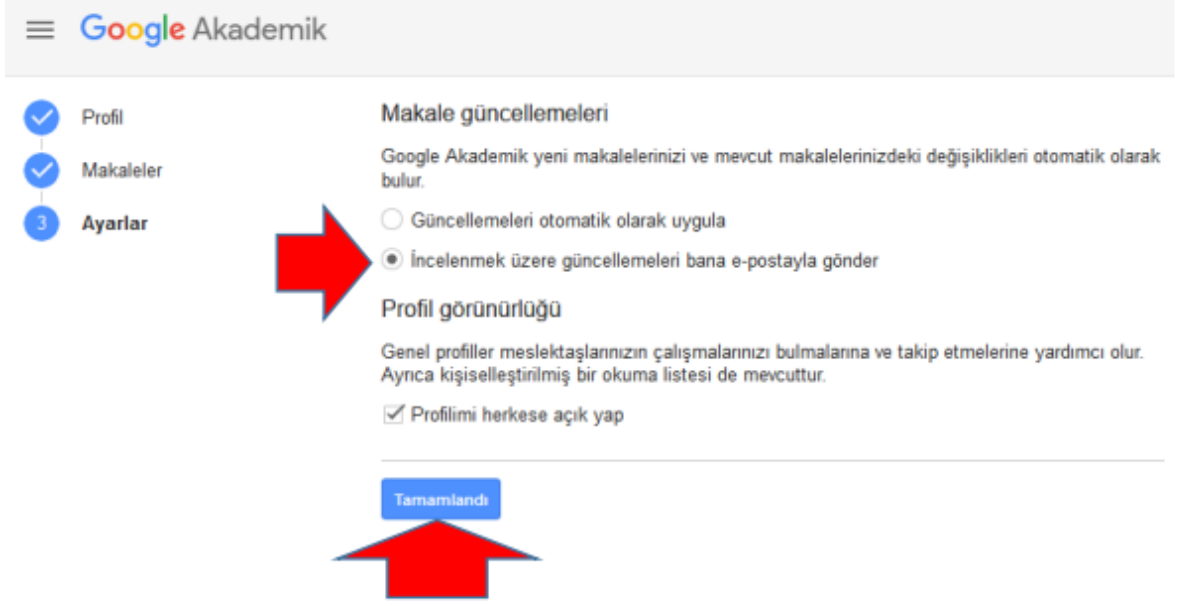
Google Akademik

Profil

Makaleler

3 Ayarlar

Makale güncellemeleri

Google Akademik yeni makalelerinizi ve mevcut makalelerinizdeki değişiklikleri otomatik olarak bulur.

Güncellemeleri otomatik olarak uygula

İncelenmek üzere güncellemeleri bana e-postayla gönder

Profil görünürlüğü

Genel profiller meslektaşlarınızın çalışmalarınızı bulmalarına ve takip etmelerine yardımcı olur. Ayrıca kişiselleştirilmiş bir okuma listesi de mevcuttur.

Profilimi herkese açık yap

Tamamlandı